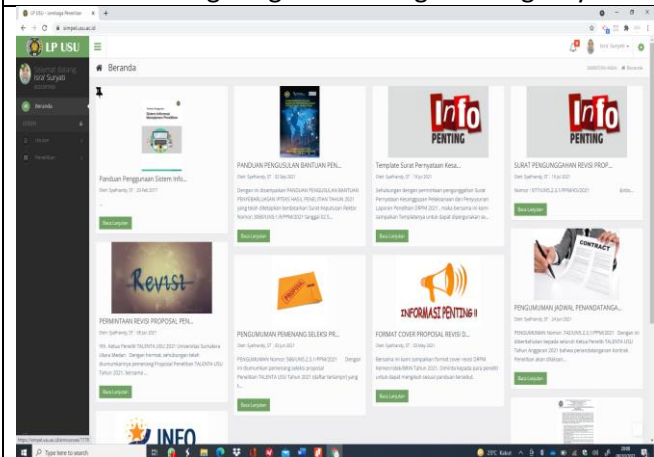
LP USU - Lembaga Penelitian ×

simpel.usu.ac.id

LP USU

Isra' Suryati

Selamat datang
Isra' Suryati

Beranda

Beranda

Panduan Penggunaan Sistem Info...

Baca Lanjutan

PANDUAN PENGUSULAN BANTUAN PEN...

Baca Lanjutan

Template Surat Pernyataan Kesa...

Baca Lanjutan

SURAT PENGUNGGAHAN REVISI PROP...

Baca Lanjutan

Info PENTING

Info PENTING

Revisi

PERMINTAAN REVISI PROPOSAL PEN...

Baca Lanjutan

PENGUMUMAN PEMENANG SELEKSI PR...

Baca Lanjutan

INFORMASI PENTING !!

FORMAT COVER PROPOSAL REVISI D...

Baca Lanjutan

CONTRACT

PENGUMUMAN JADWAL PENANDATANGA...

Baca Lanjutan

INFO

Type here to search

29°C Kabut